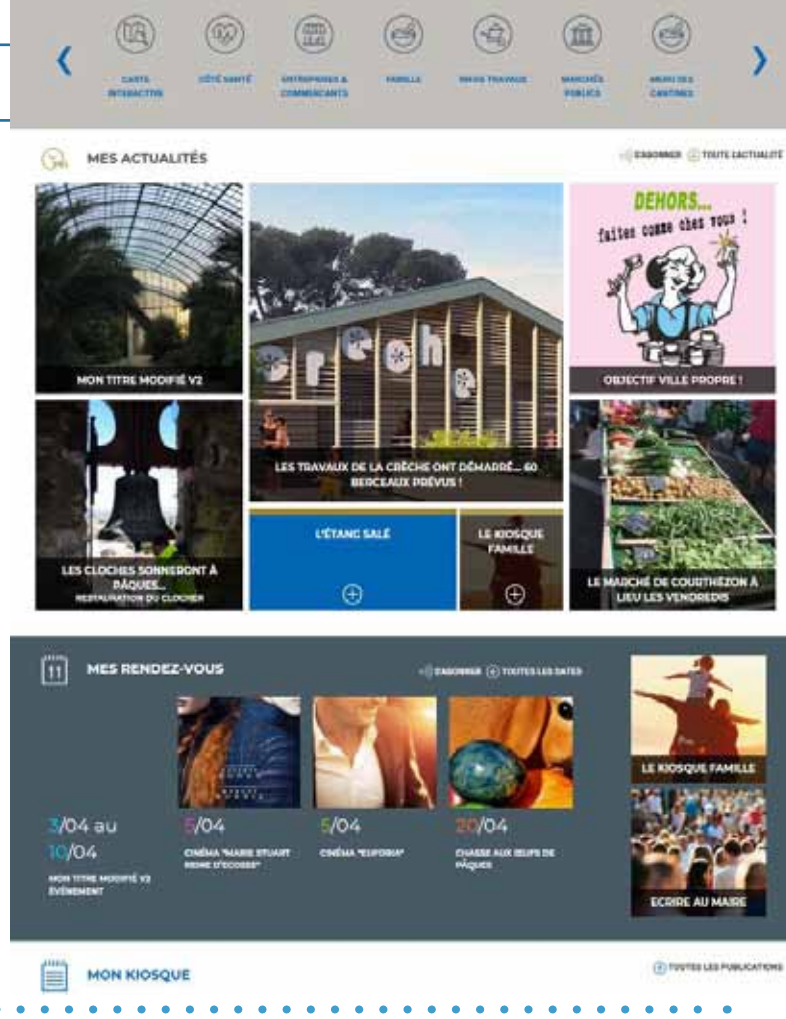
‹

CARTE INTERACTIVE

CÔTÉ SANTÉ

ENTREPRISES & COMMERÇANTS

FAMILLE

MES TRAVAUX

MARCHÉS PUBLICS

MENU DES CANTINES

›

MES ACTUALITÉS

S'ABONNER TOUTE L'ACTUALITÉ

MON TITRE MODIFIÉ V2

LES TRAVAUX DE LA CRÈCHE ONT DÉMARRÉ... 60 BERCEAUX PRÉVUS !

DEHORS... faites comme chez vous !

OBJECTIF VILLE PROPRE !

LES CLOCHES SONNERONT À PÂQUES...
RESTAURATION DU CLOCHER

L'ÉTANG SALÉ

LE KIOSQUE FAMILLE

LE MARCHÉ DE COURTHÉZON À LIEU LES VENDREDIS

11

MES RENDEZ-VOUS

S'ABONNER TOUTES LES DATES

3/04 au 10/04
MON TITRE MODIFIÉ V2 ÉVÈNEMENT

5/04
CINÉMA "MARIE STUART REINE D'ECOSSE"

5/04
CINÉMA "EUFORIA"

20/04
CHASSE AUX ŒUFS DE PÂQUES

LE KIOSQUE FAMILLE

ECRIRE AU MAIRE

MON KIOSQUE

TOUTES LES PUBLICATIONS